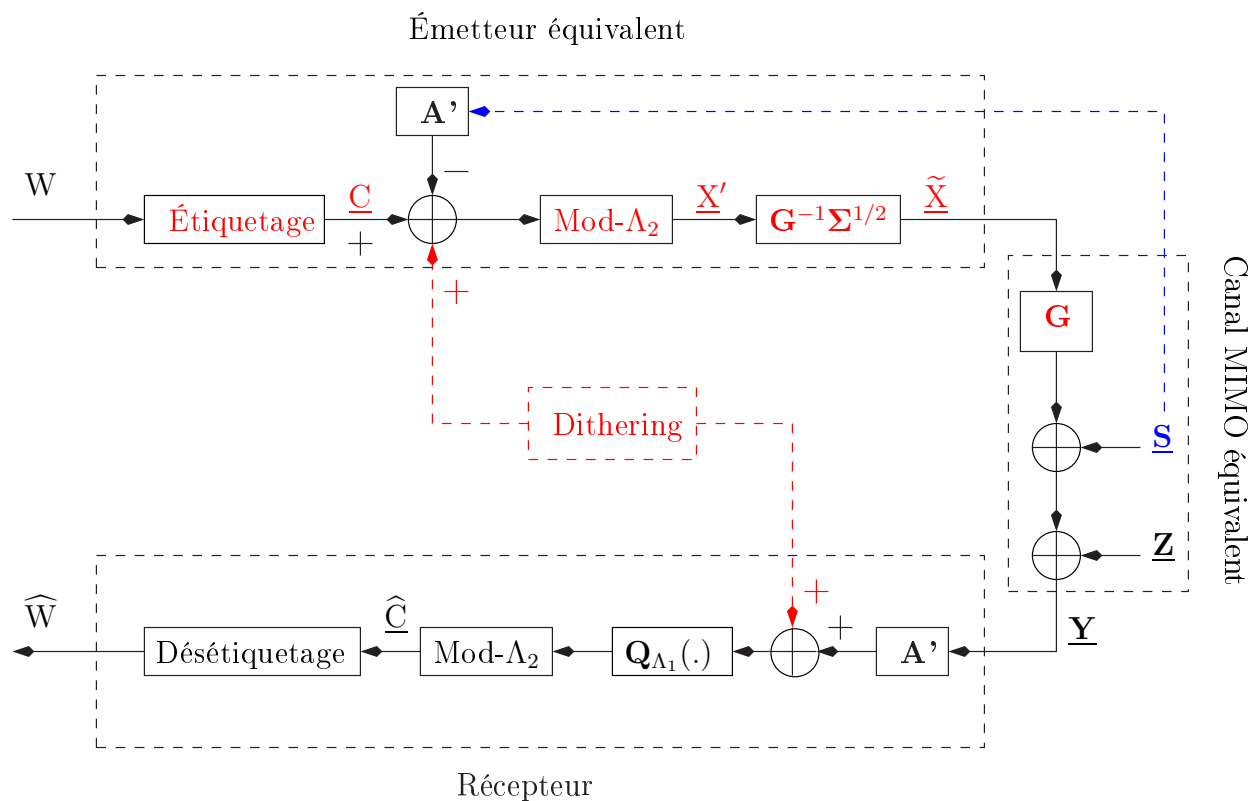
Émetteur équivalent

A'

W

Étiquetage

$\underline{C}$

−

+

Mod-$\Lambda_2$

$\underline{X'}$

$\mathbf{G}^{-1}\mathbf{\Sigma}^{1/2}$

$\underline{\widetilde{X}}$

+

Canal MIMO équivalent

G

Dithering

$\underline{S}$

$\underline{Z}$

+

+

$\underline{Y}$

$\widehat{W}$

Désétiquetage

$\underline{\widehat{C}}$

Mod-$\Lambda_2$

$\mathbf{Q}_{\Lambda_1}(.)$

A'

Récepteur